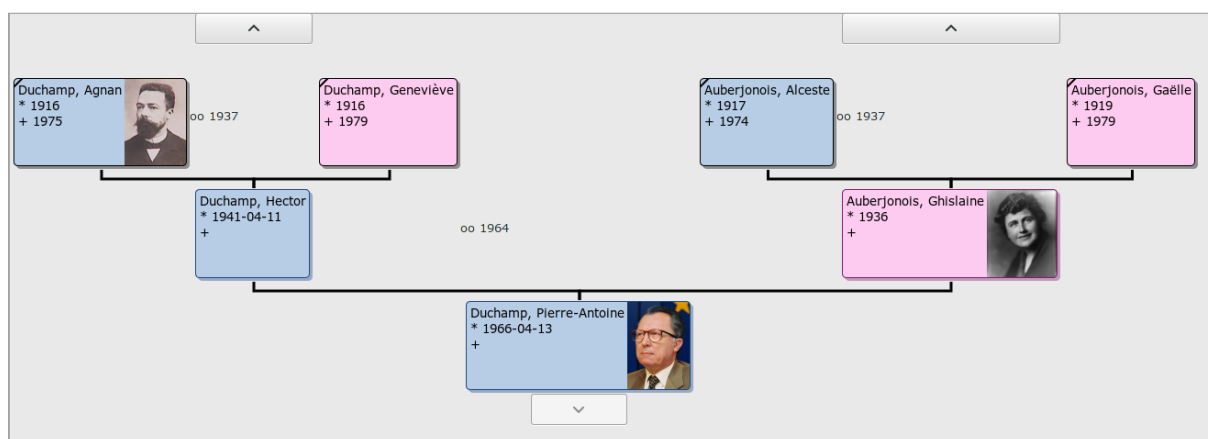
^

^

Duchamp, Agnan
* 1916
+ 1975

oo 1937

Duchamp, Geneviève
* 1916
+ 1979

Auberjonois, Alceste
* 1917
+ 1974

oo 1937

Auberjonois, Gaëlle
* 1919
+ 1979

Duchamp, Hector
* 1941-04-11
+

oo 1964

Auberjonois, Ghislaine
* 1936
+

Duchamp, Pierre-Antoine
* 1966-04-13
+

˅